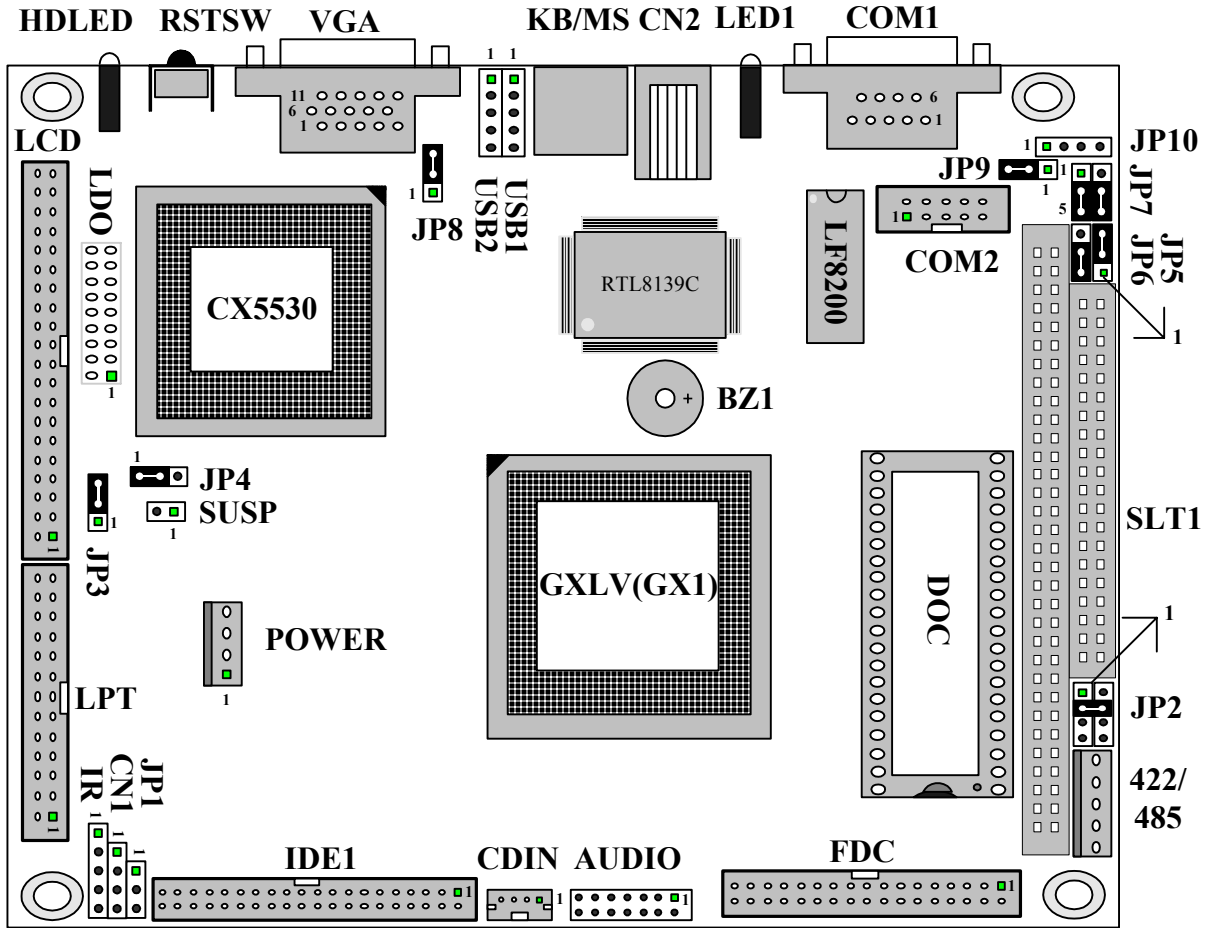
HDLED RSTSW VGA KB/MS CN2 LED1 COM1

11
6
1
1 1
6
1

LCD
JP10
JP9
1
1
1
JP7
5
JP5
JP6
LDO
1
JP8
USB1
USB2
RTL8139C
LF8200
1
COM2
CX5530
1
1
BZ1
1
JP4
SUSP
1
1
JP3
GXLV(GX1)
DOC
SLT1
POWER
1
1
LPT
JP2
JP1
CN1
IR
1
1
1
422/
485
IDE1
1
CDIN
1
AUDIO
1
FDC
1